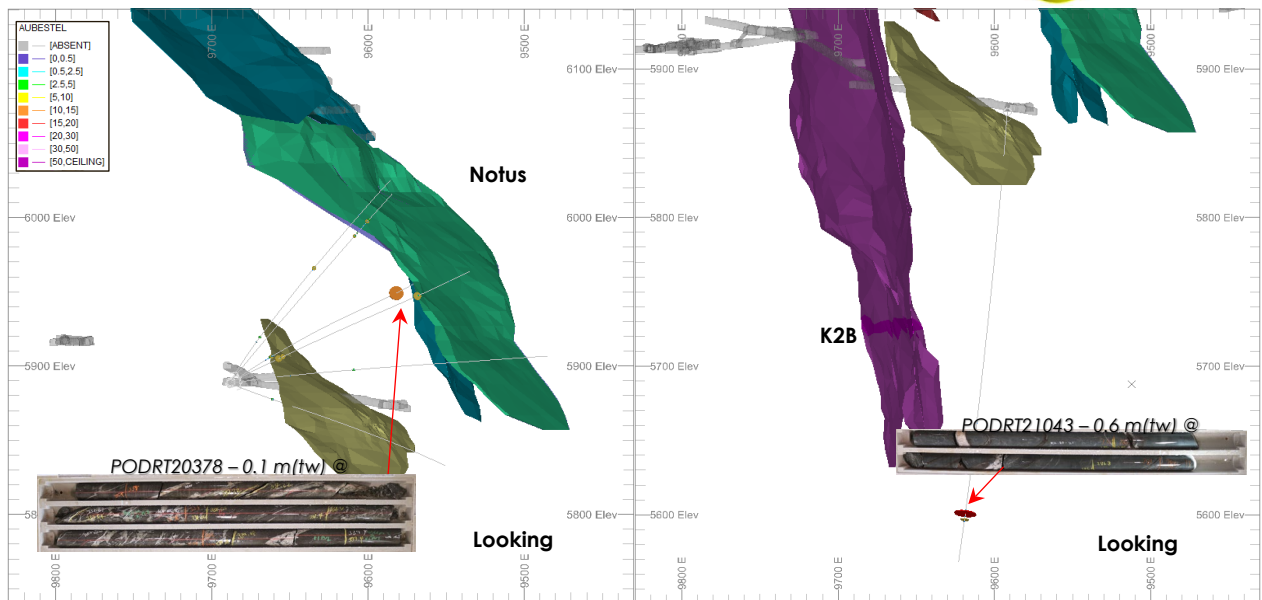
AUBESTEL
[ABSENT]
[0,0.5]
[0.5,2.5]
[2.5,5]
[5,10]
[10,15]
[15,20]
[20,30]
[30,50]
[50,CEILING]

9700 E
9600 E
9500 E
6100 Elev
Notus
6000 Elev
6000 Elev
5900 Elev
5900 Elev
PODRT20378 – 0.1 m(tw) @
58
5800 Elev
Looking
9800 E
9700 E
9600 E
9500 E

9600 E
9500 E
5900 Elev
5900 Elev
5800 Elev
5800 Elev
K2B
5700 Elev
5700 Elev
PODRT21043 – 0.6 m(tw) @
5600 Elev
5600 Elev
Looking
9800 E
9700 E
9600 E
9500 E